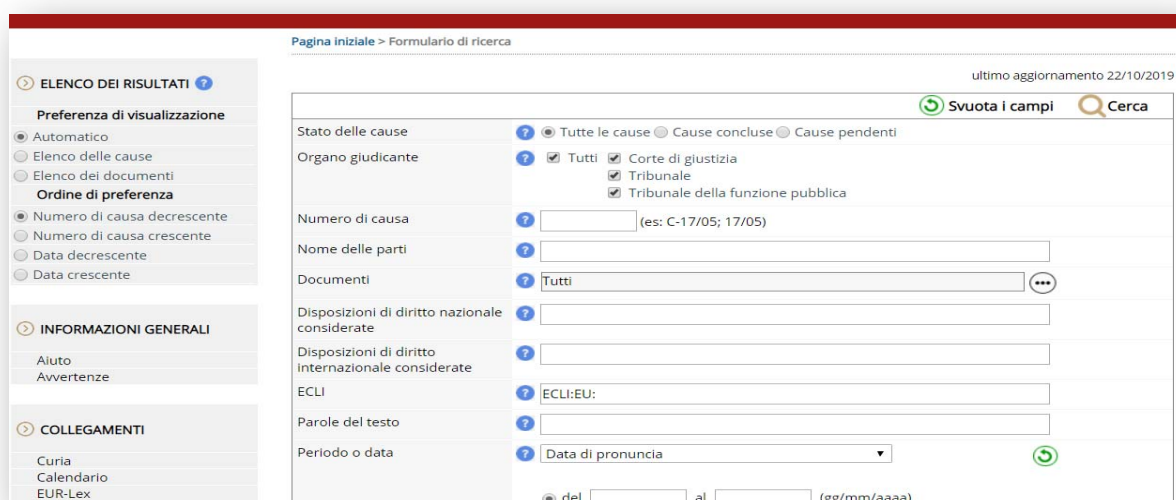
Pagina iniziale > Formulario di ricerca

ELENCO DEI RISULTATI

Preferenza di visualizzazione

Automatico
Elenco delle cause
Elenco dei documenti

Ordine di preferenza

Numero di causa decrescente
Numero di causa crescente
Data decrescente
Data crescente

INFORMAZIONI GENERALI

Aiuto
Avvertenze

COLLEGAMENTI

Curia
Calendario
EUR-Lex

ultimo aggiornamento 22/10/2019

Svuota i campi Cerca

| | |
|---|---|
| Stato delle cause | Tutte le cause Cause concluse Cause pendenti |
| Organo giudicante | Tutti Corte di giustizia Tribunale Tribunale della funzione pubblica |
| Numero di causa | (es: C-17/05; 17/05) |
| Nome delle parti | |
| Documenti | Tutti |
| Disposizioni di diritto nazionale considerate | |
| Disposizioni di diritto internazionale considerate | |
| ECLI | ECLI:EU: |
| Parole del testo | |
| Periodo o data | Data di pronuncia |
| | del al (gg/mm/aaaa) |